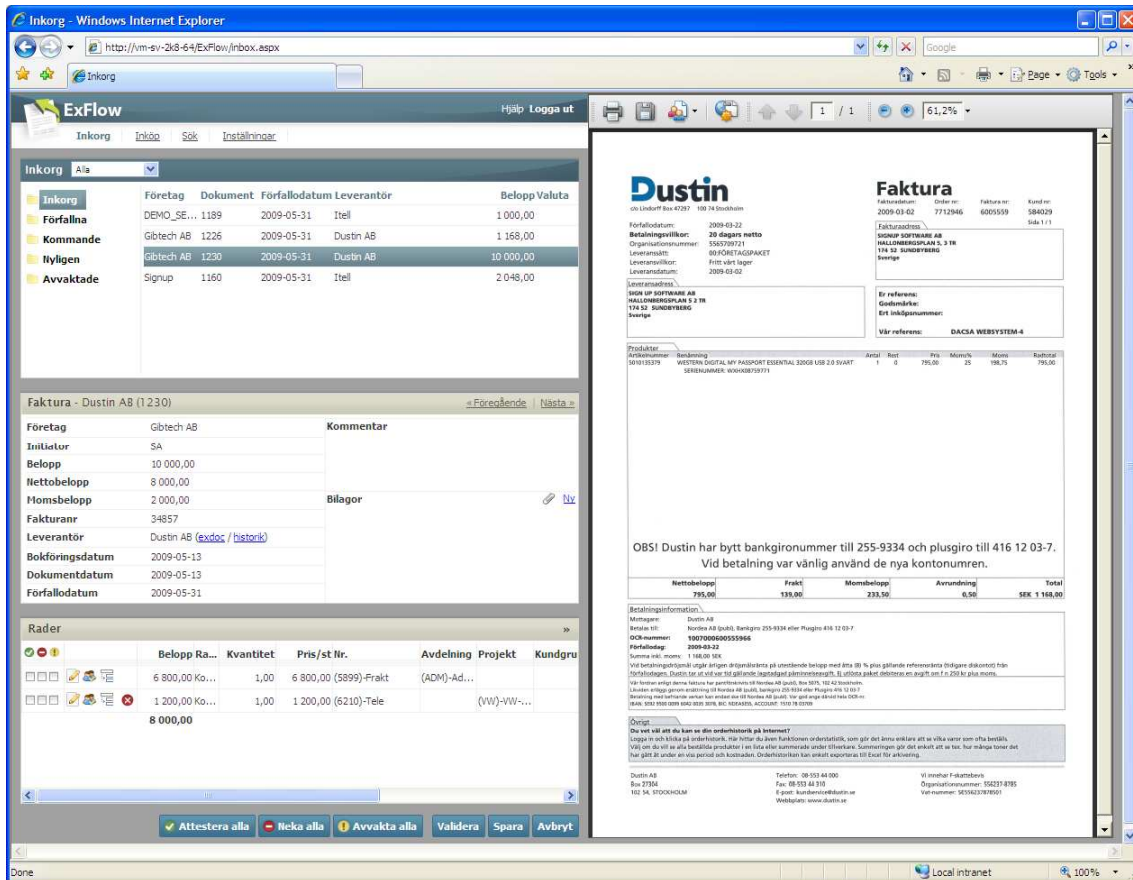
Inkorg - Windows Internet Explorer

http://vm-sv-2k8-64/ExFlow/inbox.aspx

Google

Inkorg

Page · Tools ·

ExFlow

Hjälp Logga ut

Inkorg Inköp Sök Inställningar

Inkorg Alla

Inkorg
Förfallna
Kommande
Nyligen
Avvaktade

| Företag | Dokument | Förfallodatum | Leverantör | Belopp | Valuta |
|---|---|---|---|---|---|
| DEMO_SE... | 1189 | 2009-05-31 | Itell | 1 000,00 | |
| Gibtech AB | 1226 | 2009-05-31 | Dustin AB | 1 168,00 | |
| Gibtech AB | 1230 | 2009-05-31 | Dustin AB | 10 000,00 | |
| Signup | 1160 | 2009-05-31 | Itell | 2 048,00 | |

Faktura - Dustin AB (1230)

«Föregående | Nästa »

| | |
|---|---|
| Företag | Gibtech AB |
| Initiator | SA |
| Belopp | 10 000,00 |
| Nettobelopp | 8 000,00 |
| Momsbelopp | 2 000,00 |
| Fakturanr | 34857 |
| Leverantör | Dustin AB (exdoc / historik) |
| Bokföringsdatum | 2009-05-13 |
| Dokumentdatum | 2009-05-13 |
| Förfallodatum | 2009-05-31 |

Kommentar

Bilagor Ny

Rader

| | Belopp | Ra... | Kvantitet | Pris/st | Nr. | Avdelning | Projekt | Kundgru |
|---|---|---|---|---|---|---|---|---|
| | 6 800,00 | Ko... | 1,00 | 6 800,00 | (5899)-Frakt | (ADM)-Ad... | | |
| | 1 200,00 | Ko... | 1,00 | 1 200,00 | (6210)-Tele | | (VW)-VW-... | |
| | 8 000,00 | | | | | | | |

Attestera alla | Neka alla | Avvakta alla | Validera | Spara | Avbryt

1 / 1 61,2%

Dustin
c/o Lindorff Box 47297 100 74 Stockholm

Faktura
Fakturadatum: 2009-03-02 Order nr: 7712946 Faktura nr: 6005559 Kund nr: 584029
Sida 1 / 1

Förfallodatum: 2009-03-22
Betalningsvillkor: 20 dagars netto
Organisationsnummer: 5565709721
Leveranssätt: 00:FÖRETAGSPAKET
Leveransvillkor: Fritt vårt lager
Leveransdatum: 2009-03-02

Fakturaadress
SIGNUP SOFTWARE AB
HALLONBERGSPLAN 5, 3 TR
174 52 SUNDBYBERG
Sverige

Leveransadress
SIGN UP SOFTWARE AB
HALLONBERGSPLAN 5 2 TR
174 52 SUNDBYBERG
Sverige

Er referens:
Godsmärke:
Ert inköpsnummer:
Vår referens: DACSA WEBSYSTEM-4

Produkter
| Artikelnummer | Benämning | Antal | Rest | Pris | Moms% | Moms | Radtotal |
|---|---|---|---|---|---|---|---|
| 5010135379 | WESTERN DIGITAL MY PASSPORT ESSENTIAL 320GB USB 2.0 SVART SERIENUMMER: WXHX08759771 | 1 | 0 | 795,00 | 25 | 198,75 | 795,00 |

OBS! Dustin har bytt bankgironummer till 255-9334 och plusgiro till 416 12 03-7. Vid betalning var vänlig använd de nya kontonumren.

| Nettobelopp | Frakt | Momsbelopp | Avrundning | Total |
|---|---|---|---|---|
| 795,00 | 139,00 | 233,50 | 0,50 | SEK 1 168,00 |

Betalningsinformation
Mottagare: Dustin AB
Betalas till: Nordea AB (publ), Bankgiro 255-9334 eller Plusgiro 416 12 03-7
OCR-nummer: 1007000600555966
Förfallodag: 2009-03-22
Summa inkl. moms: 1 168,00 SEK
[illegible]

Övrigt
Du vet väl att du kan se din orderhistorik på Internet?
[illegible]

Dustin AB
Box 27304
102 54, STOCKHOLM

Telefon: 08-553 44 000
Fax: 08-553 44 310
E-post: kundservice@dustin.se
Webbplats: www.dustin.se

Vi innehar F-skattebevis
Organisationsnummer: 556237-8785
Vat-nummer: SE556237878501

Done

Local intranet

100%